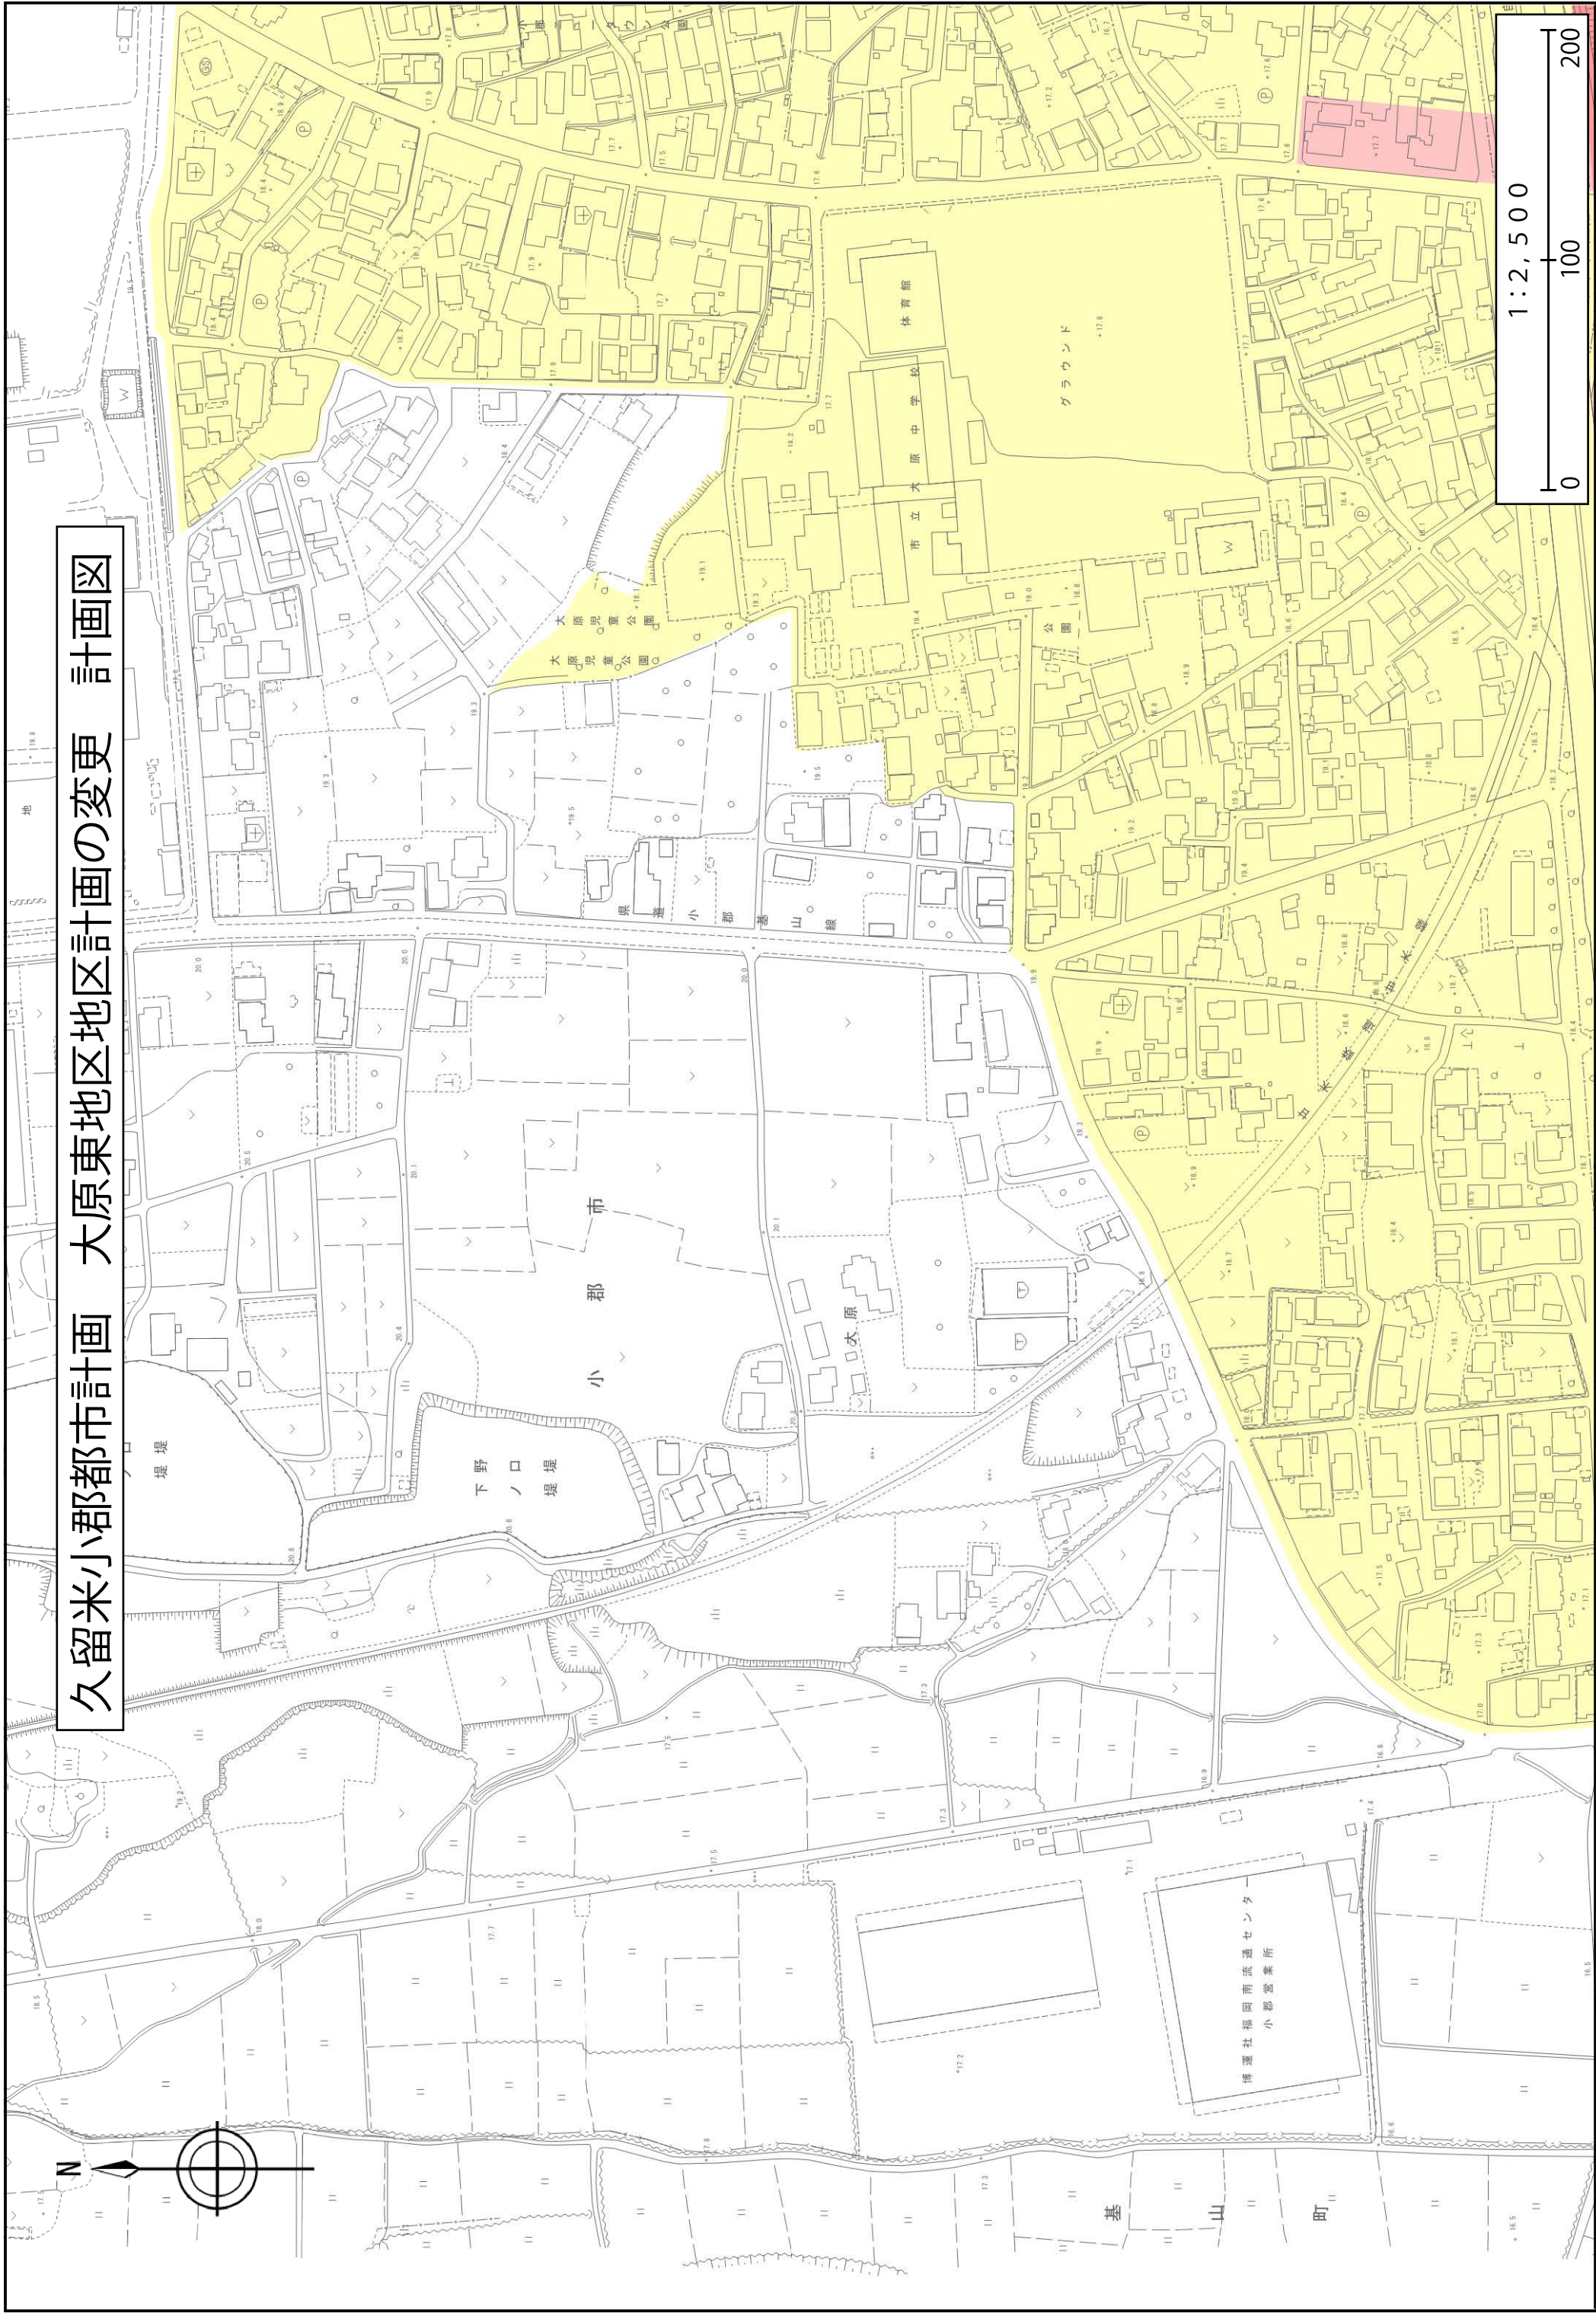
久留米小郡都市計画　大原東地区地区計画の変更　計画図

1:2,500

0
100
200

N

体育館
グラウンド
市立大原中学校
大原児童公園
公園
県道小郡基山線
甘木鉄道甘木線
小郡市
大原
下野ノ口堤
ノ口堤
博運社福岡南流通センター小郡営業所
基山町